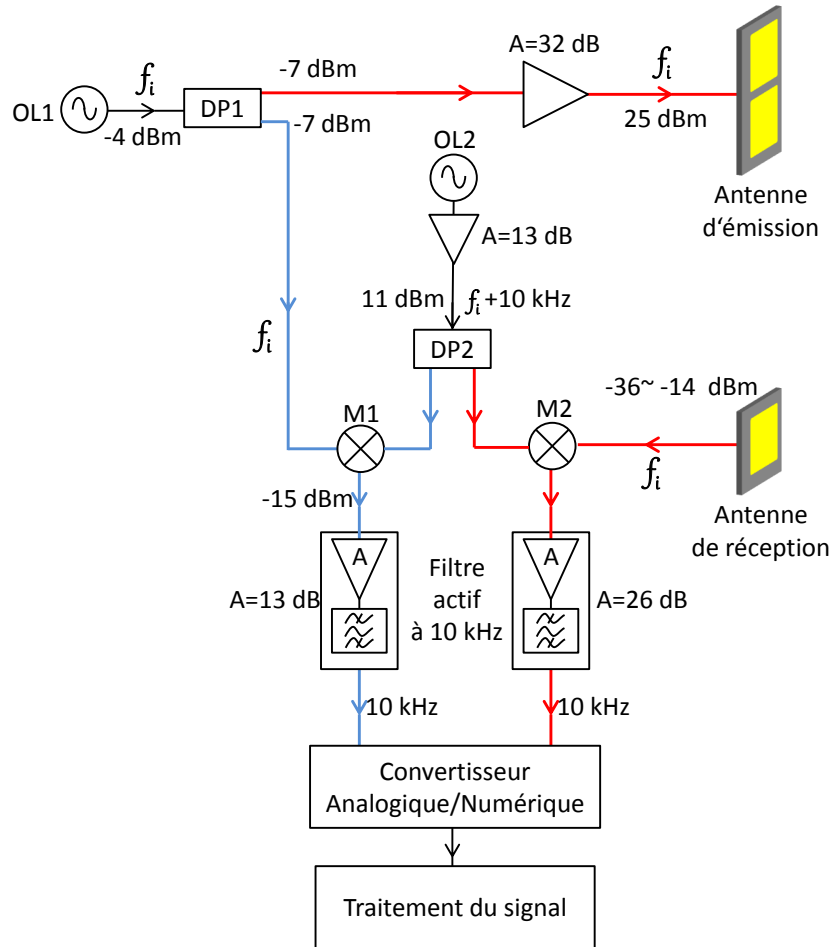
OL1
$f_i$
-4 dBm
DP1
-7 dBm
-7 dBm
A=32 dB
$f_i$
25 dBm
Antenne d'émission
OL2
A=13 dB
11 dBm
$f_i$+10 kHz
$f_i$
DP2
-36~ -14 dBm
M1
M2
$f_i$
-15 dBm
Antenne de réception
A
A
Filtre actif à 10 kHz
A=13 dB
A=26 dB
10 kHz
10 kHz
Convertisseur Analogique/Numérique
Traitement du signal